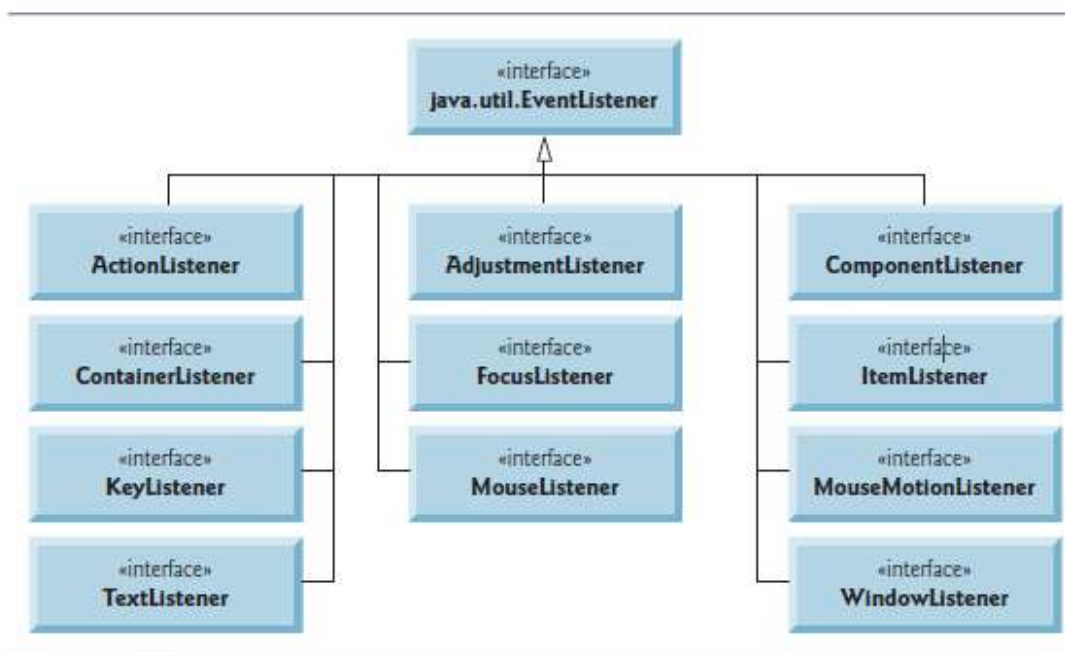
«interface»
java.util.EventListener

«interface»
ActionListener

«interface»
ContainerListener

«interface»
KeyListener

«interface»
TextListener

«interface»
AdjustmentListener

«interface»
FocusListener

«interface»
MouseListener

«interface»
ComponentListener

«interface»
ItemListener

«interface»
MouseMotionListener

«interface»
WindowListener